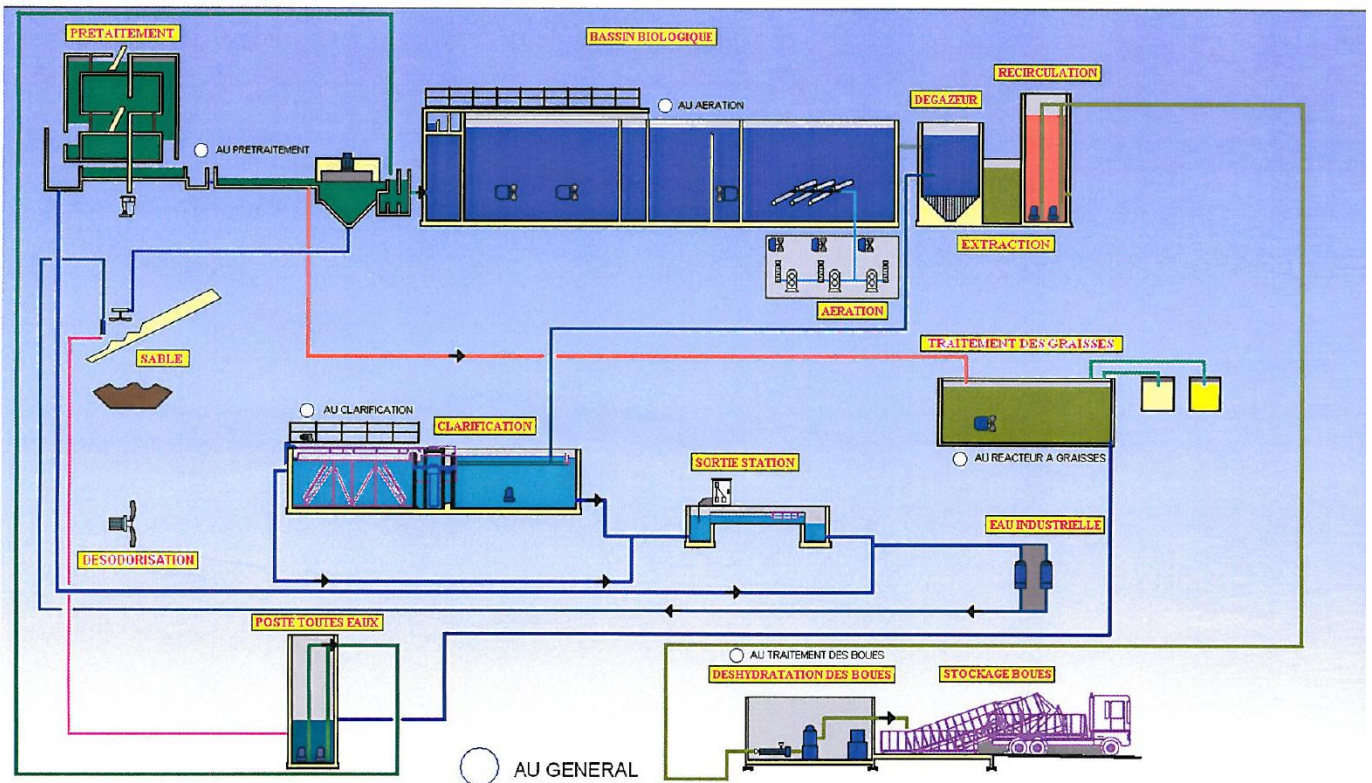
PRETAITEMENT

BASSIN BIOLOGIQUE

AU AERATION

DEGAZEUR

RECIRCULATION

AU PRETRAITEMENT

EXTRACTION

AERATION

SABLE

TRAITEMENT DES GRAISSES

AU CLARIFICATION

CLARIFICATION

AU REACTEUR A GRAISSES

SORTIE STATION

EAU INDUSTRIELLE

DESODORISATION

POSTE TOUTES EAUX

AU TRAITEMENT DES BOUES

DESHYDRATATION DES BOUES

STOCKAGE BOUES

AU GENERAL